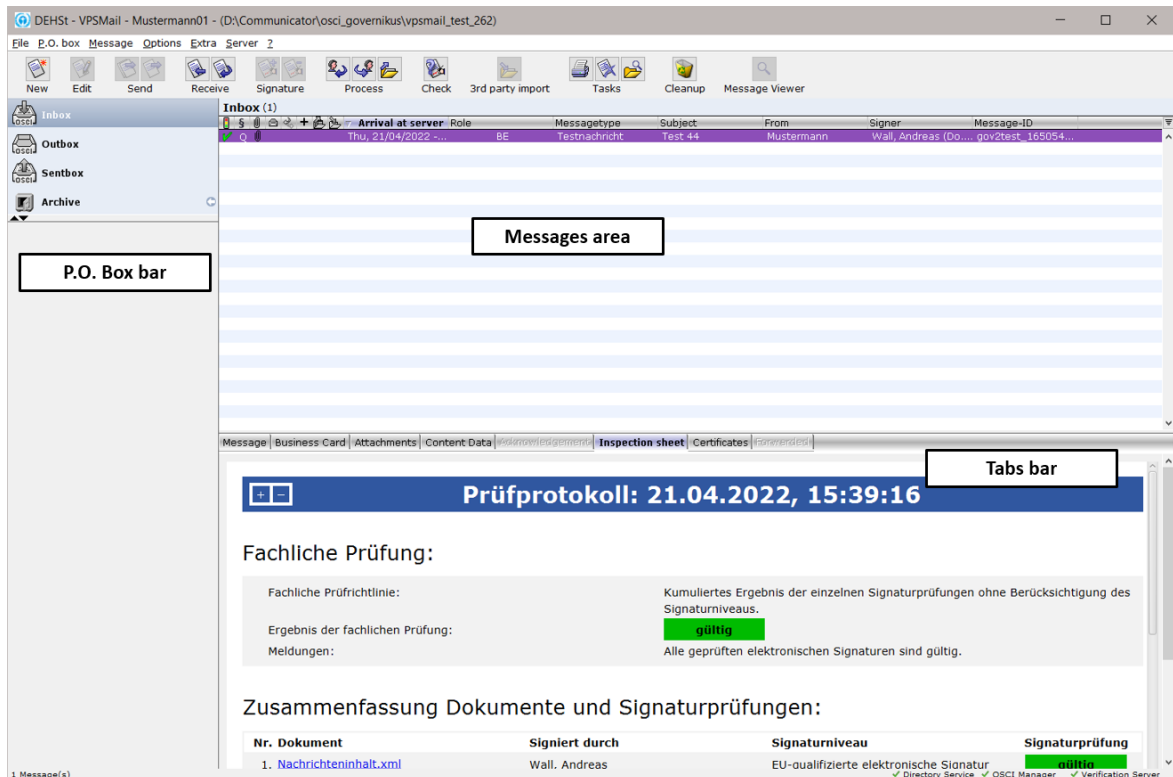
DEHSt - VPSMail - Mustermann01 - (D:\Communicator\osci_governikus\vpsmail_test_262)

File P.O. box Message Options Extra Server ?

New Edit Send Receive Signature Process Check 3rd party import Tasks Cleanup Message Viewer

Inbox
Outbox
Sentbox
Archive

P.O. Box bar

Inbox (1)

| Arrival at server | Role | Messagetype | Subject | From | Signer | Message-ID |
|---|---|---|---|---|---|---|
| Thu, 21/04/2022 -... | BE | Testnachricht | Test 44 | Mustermann | Wall, Andreas (Do... | gov2test_165054... |

Messages area

Message | Business Card | Attachments | Content Data | Acknowledgement | Inspection sheet | Certificates | Forwarded

Tabs bar

Prüfprotokoll: 21.04.2022, 15:39:16

Fachliche Prüfung:

Fachliche Prüfrichtlinie: Kumuliertes Ergebnis der einzelnen Signaturprüfungen ohne Berücksichtigung des Signaturniveaus.
Ergebnis der fachlichen Prüfung: gültig
Meldungen: Alle geprüften elektronischen Signaturen sind gültig.

Zusammenfassung Dokumente und Signaturprüfungen:

| Nr. Dokument | Signiert durch | Signaturniveau | Signaturprüfung |
|---|---|---|---|
| 1. Nachrichteninhalt.xml | Wall, Andreas | EU-qualifizierte elektronische Signatur | gültig |

1 Message(s)
Directory Service OSCI Manager Verification Server